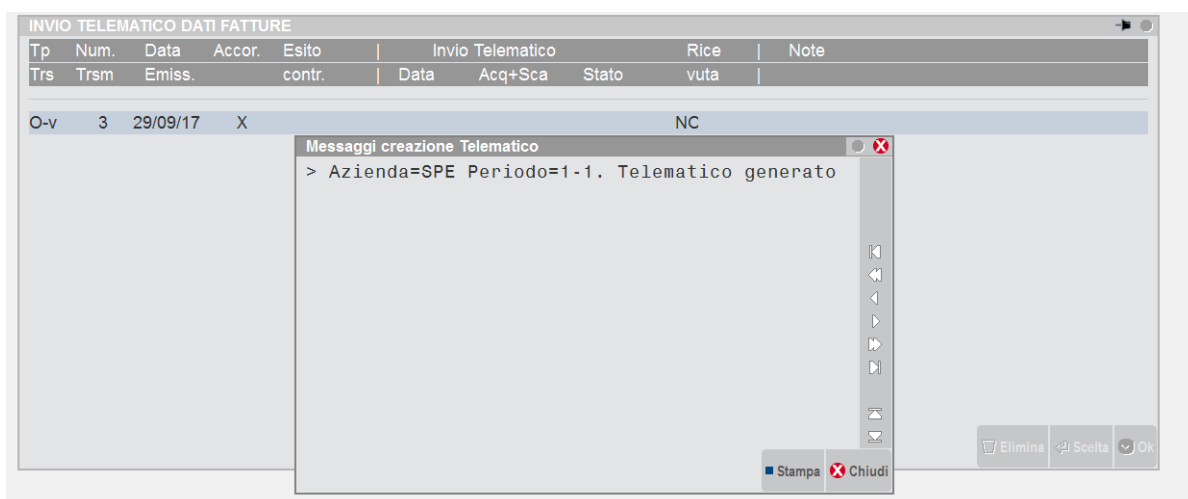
INVIO TELEMATICO DATI FATTURE

| Tp | Num. | Data | Accor. | Esito | Invio Telematico | | | Rice | Note |
|---|---|---|---|---|---|---|---|---|---|
| Trs | Trsm | Emiss. | | contr. | Data | Acq+Sca | Stato | vuta | |
| O-v | 3 | 29/09/17 | X | | | | | NC | |

Messaggi creazione Telematico

> Azienda=SPE Periodo=1-1. Telematico generato

Stampa Chiudi

Elimina Scelta Ok